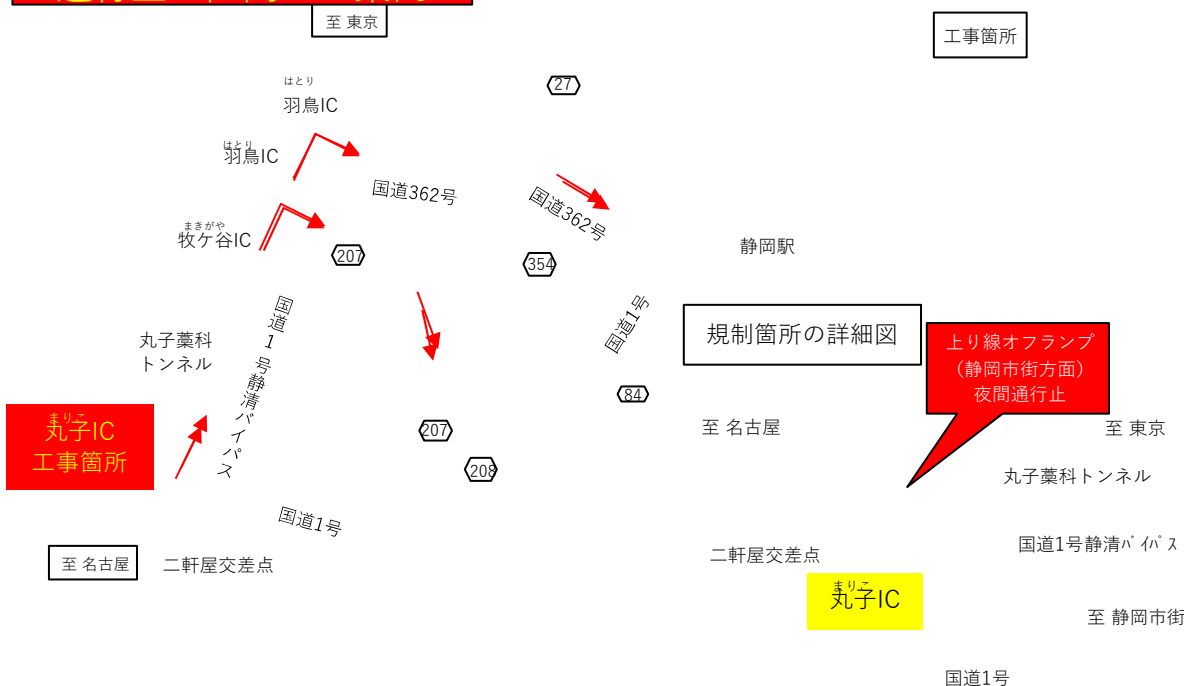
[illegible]

至 東京

工事箇所

はとり
羽鳥IC

27

はとり
羽鳥IC

国道362号

国道362号

まきがや
牧ケ谷IC

207

354

静岡駅

国道1号静清バイパス

国道1号

規制箇所の詳細図

丸子藁科トンネル

上り線オフランプ
(静岡市街方面)
夜間通行止

まりこ
丸子IC
工事箇所

84

207

至 名古屋

至 東京

208

丸子藁科トンネル

国道1号

国道1号静清ﾊﾞｲﾊﾟｽ

至 名古屋

二軒屋交差点

二軒屋交差点

まりこ
丸子IC

至 静岡市街

国道1号